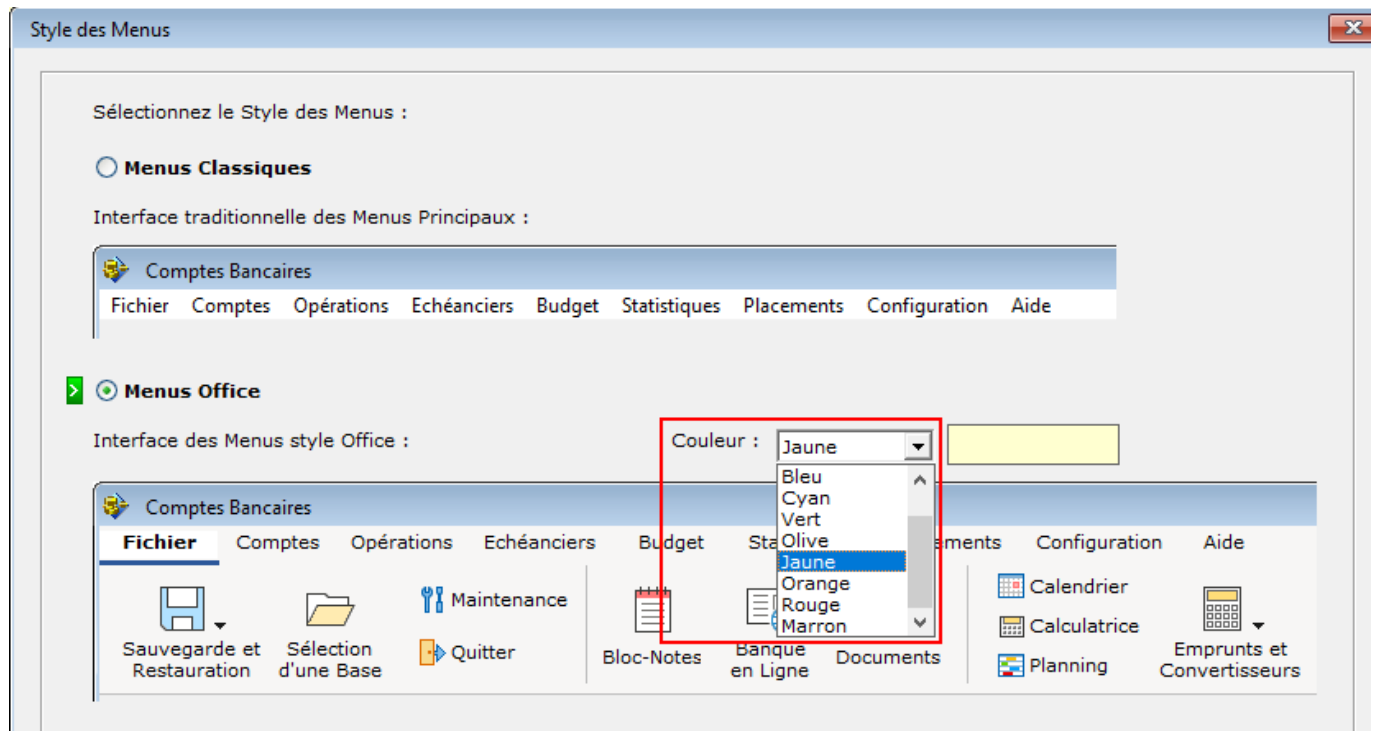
Style des Menus

Sélectionnez le Style des Menus :

Menus Classiques

Interface traditionnelle des Menus Principaux :

Comptes Bancaires

Fichier Comptes Opérations Echéanciers Budget Statistiques Placements Configuration Aide

Menus Office

Interface des Menus style Office :

Couleur : Jaune

Bleu
Cyan
Vert
Olive
Jaune
Orange
Rouge
Marron

Comptes Bancaires

Fichier Comptes Opérations Echéanciers Budget Sta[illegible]ements Configuration Aide

Sauvegarde et Restauration
Sélection d'une Base
Maintenance
Quitter
Bloc-Notes
Banque en Ligne
Documents
Calendrier
Calculatrice
Planning
Emprunts et Convertisseurs